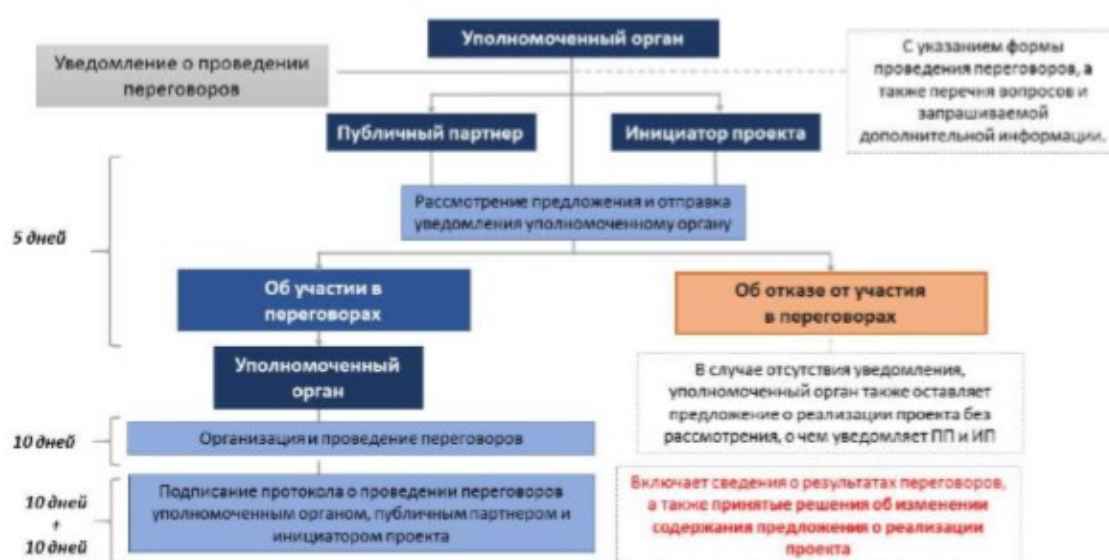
Уполномоченный орган

Уведомление о проведении переговоров

С указанием формы проведения переговоров, а также перечня вопросов и запрашиваемой дополнительной информации.

Публичный партнер

Инициатор проекта

5 дней

Рассмотрение предложения и отправка уведомления уполномоченному органу

Об участии в переговорах

Об отказе от участия в переговорах

Уполномоченный орган

В случае отсутствия уведомления, уполномоченный орган также оставляет предложение о реализации проекта без рассмотрения, о чем уведомляет ПП и ИП

10 дней

Организация и проведение переговоров

10 дней + 10 дней

Подписание протокола о проведении переговоров уполномоченным органом, публичным партнером и инициатором проекта

Включает сведения о результатах переговоров, а также принятые решения об изменении содержания предложения о реализации проекта